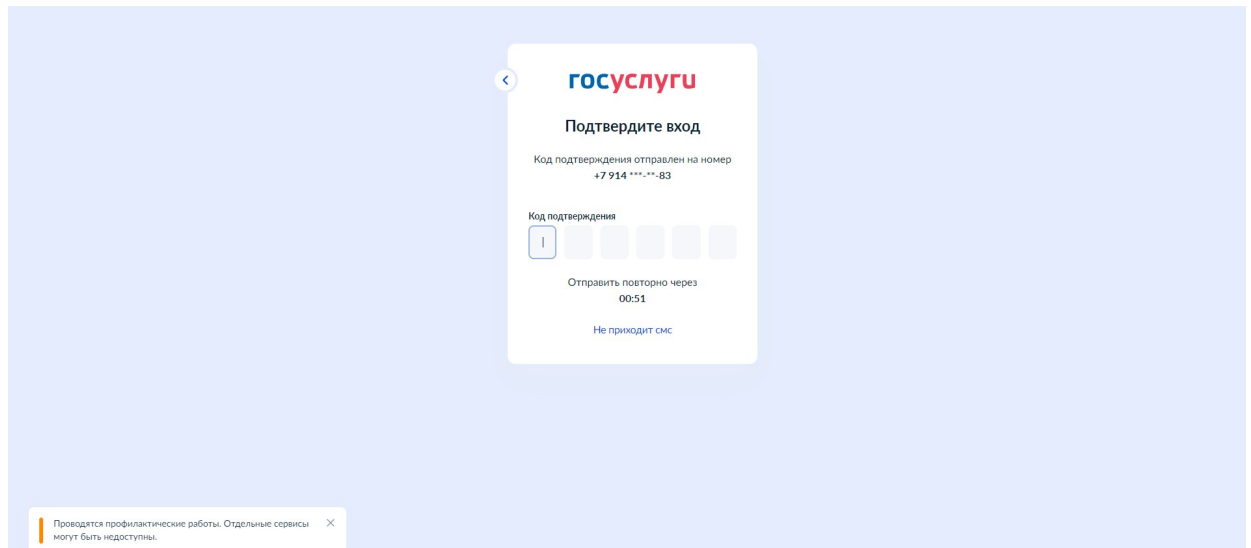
госуслуги

Подтвердите вход

Код подтверждения отправлен на номер +7 914 ***-**-83

Код подтверждения

Отправить повторно через
00:51

Не приходит смс

Проводятся профилактические работы. Отдельные сервисы могут быть недоступны.